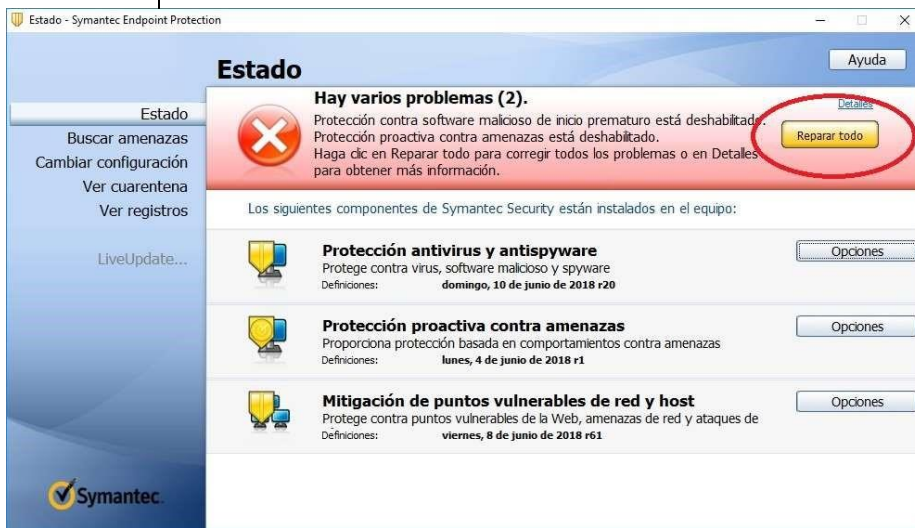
Estado - Symantec Endpoint Protection

Ayuda

Estado

Estado
Buscar amenazas
Cambiar configuración
Ver cuarentena
Ver registros

LiveUpdate...

Hay varios problemas (2).

Protección contra software malicioso de inicio prematuro está deshabilitada.
Protección proactiva contra amenazas está deshabilitado.
Haga clic en Reparar todo para corregir todos los problemas o en Detalles para obtener más información.

Detalles

Reparar todo

Los siguientes componentes de Symantec Security están instalados en el equipo:

Protección antivirus y antispyware
Protege contra virus, software malicioso y spyware
Definiciones: domingo, 10 de junio de 2018 r20

Opciones

Protección proactiva contra amenazas
Proporciona protección basada en comportamientos contra amenazas
Definiciones: lunes, 4 de junio de 2018 r1

Opciones

Mitigación de puntos vulnerables de red y host
Protege contra puntos vulnerables de la Web, amenazas de red y ataques de
Definiciones: viernes, 8 de junio de 2018 r61

Opciones

Symantec.